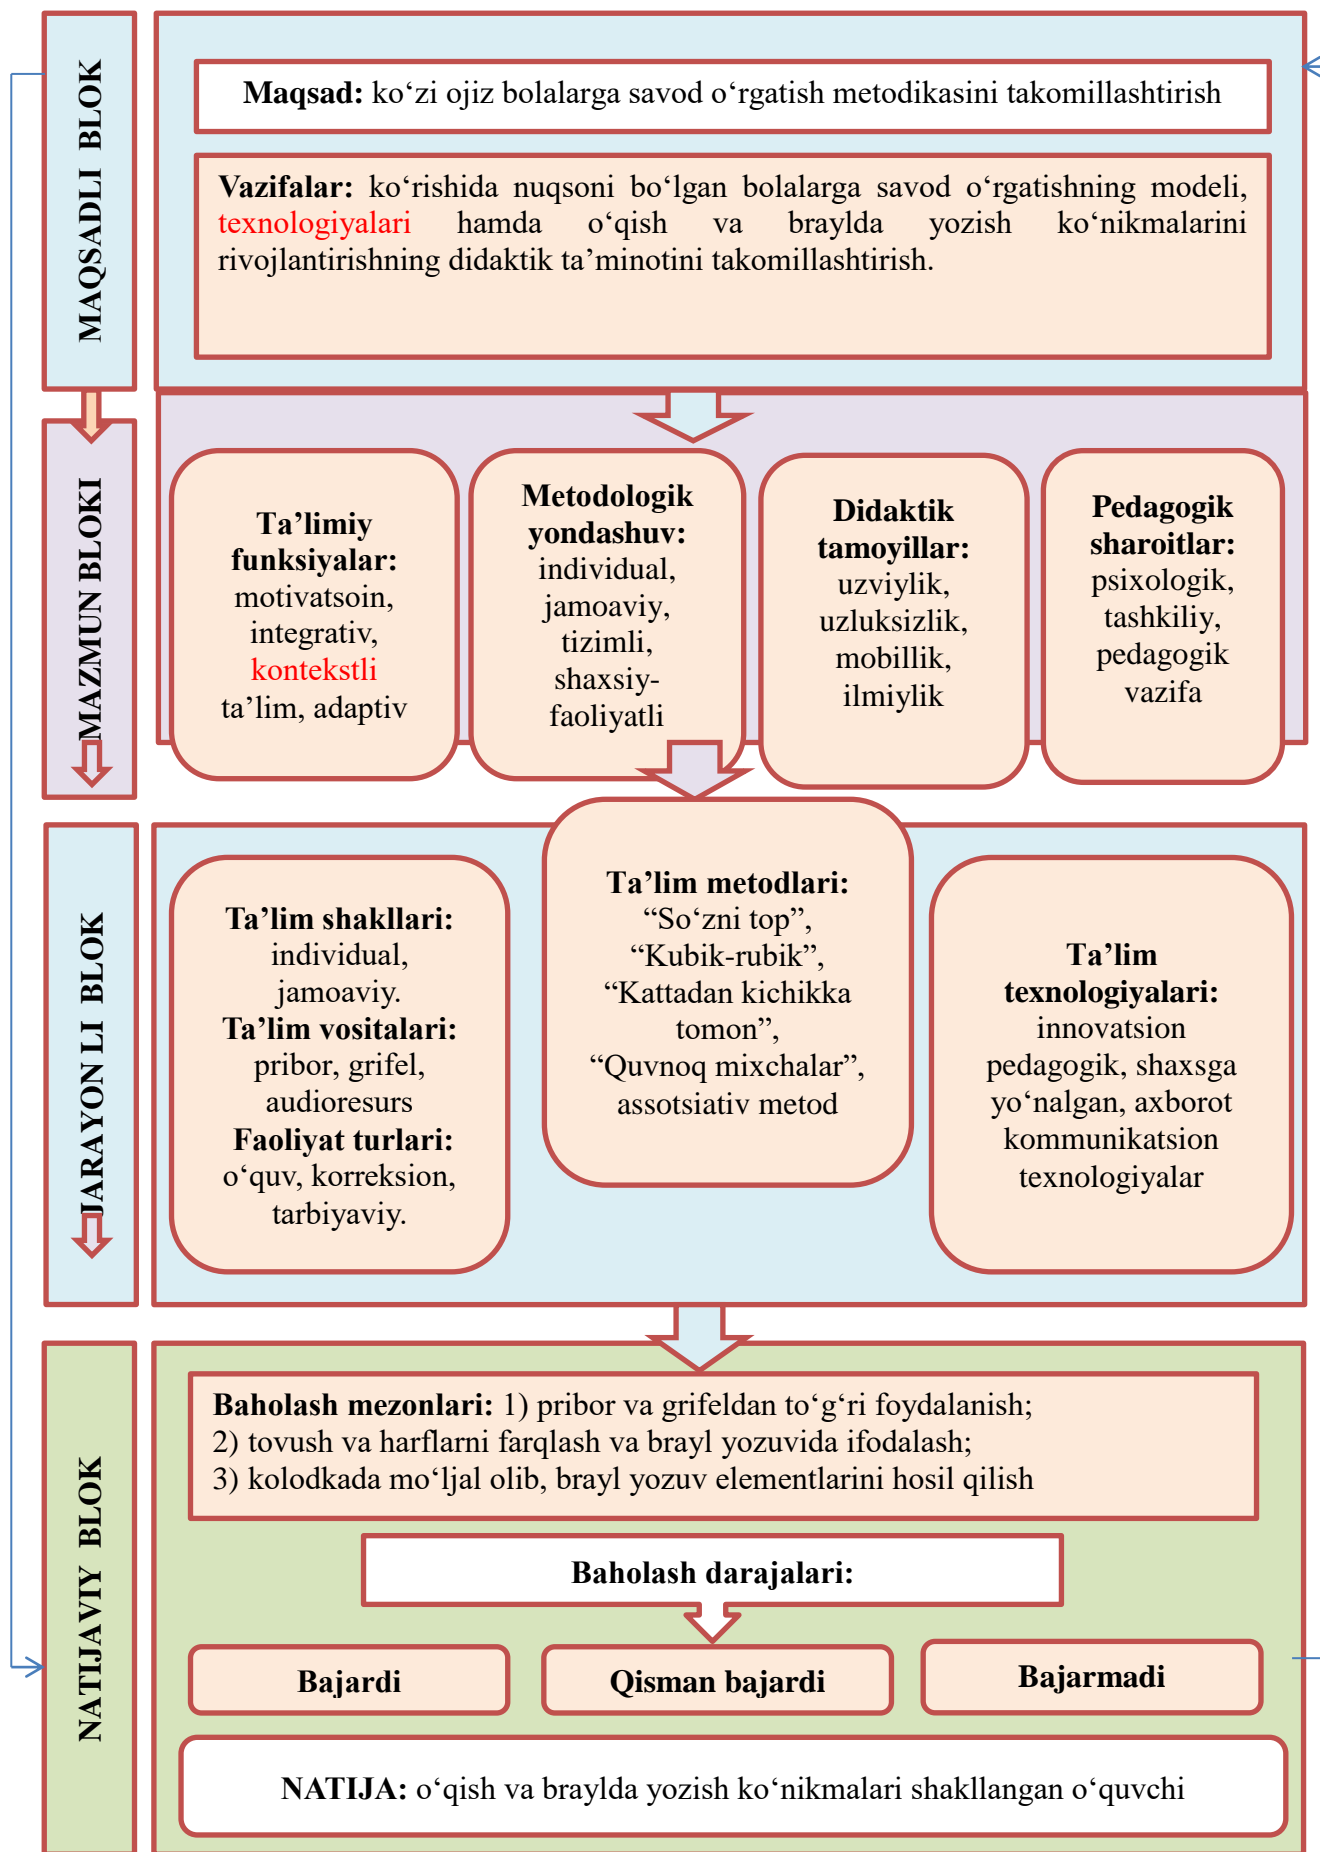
MAQSADLI BLOK

Maqsad: ko‘zi ojiz bolalarga savod o‘rgatish metodikasini takomillashtirish

Vazifalar: ko‘rishida nuqsoni bo‘lgan bolalarga savod o‘rgatishning modeli, texnologiyalari hamda o‘qish va braylda yozish ko‘nikmalarini rivojlantirishning didaktik ta’minotini takomillashtirish.

MAZMUN BLOKI

Ta’limiy funksiyalar: motivatsoin, integrativ, kontekstli ta’lim, adaptiv

Metodologik yondashuv: individual, jamoaviy, tizimli, shaxsiy-faoliyatli

Didaktik tamoyillar: uzviylik, uzluksizlik, mobillik, ilmiylik

Pedagogik sharoitlar: psixologik, tashkiliy, pedagogik vazifa

JARAYON LI BLOK

Ta’lim shakllari: individual, jamoaviy. Ta’lim vositalari: pribor, grifel, audioresurs Faoliyat turlari: o‘quv, korreksion, tarbiyaviy.

Ta’lim metodlari: “So‘zni top”, “Kubik-rubik”, “Kattadan kichikka tomon”, “Quvnoq mixchalar”, assotsiativ metod

Ta’lim texnologiyalari: innovatsion pedagogik, shaxsga yo‘nalgan, axborot kommunikatsion texnologiyalar

NATIJAVIY BLOK

Baholash mezonlari: 1) pribor va grifeldan to‘g‘ri foydalanish;
2) tovush va harflarni farqlash va brayl yozuvida ifodalash;
3) kolodkada mo‘ljal olib, brayl yozuv elementlarini hosil qilish

Baholash darajalari:

Bajardi

Qisman bajardi

Bajarmadi

NATIJA: o‘qish va braylda yozish ko‘nikmalari shakllangan o‘quvchi